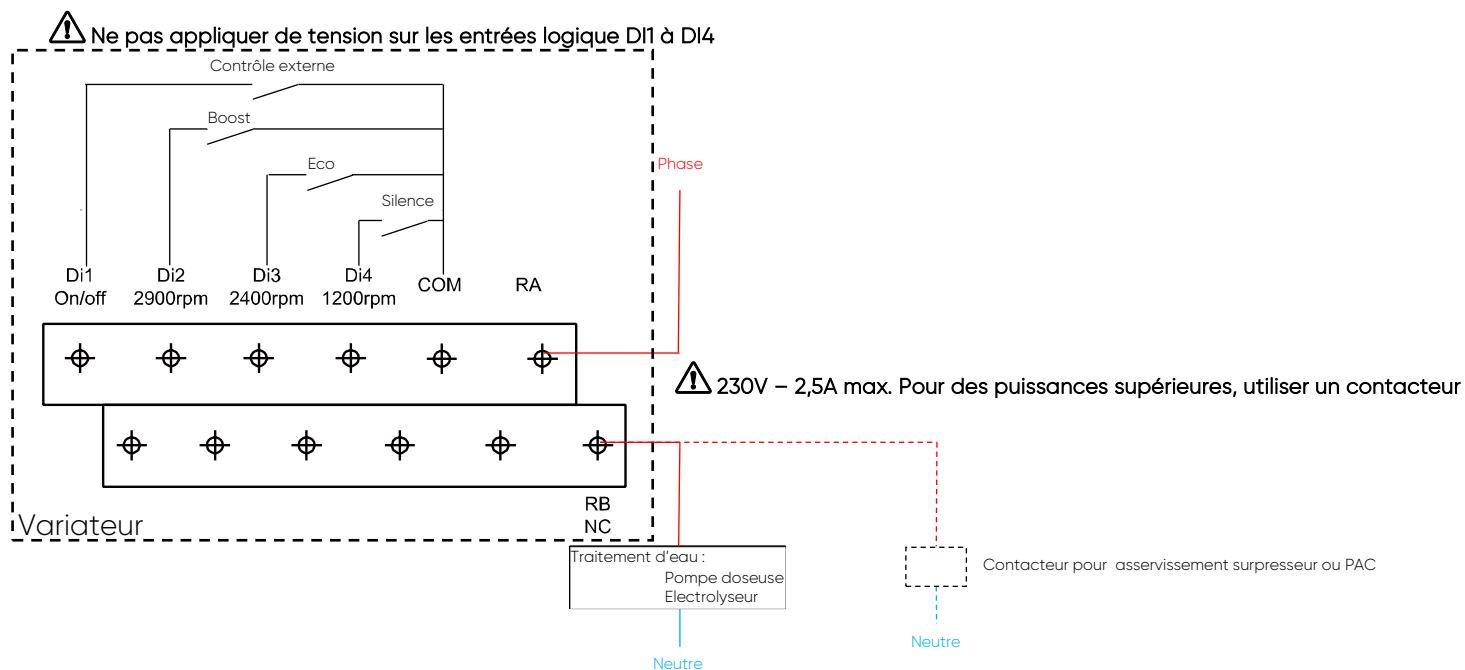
Ne pas appliquer de tension sur les entrées logique DI1 à DI4

Contrôle externe

Boost

Eco

Silence

Di1
On/off

Di2
2900rpm

Di3
2400rpm

Di4
1200rpm

COM

RA

Phase

230V – 2,5A max. Pour des puissances supérieures, utiliser un contacteur

RB
NC

Variateur

Traitement d'eau :
Pompe doseuse
Electrolyseur

Contacteur pour asservissement surpresseur ou PAC

Neutre

Neutre